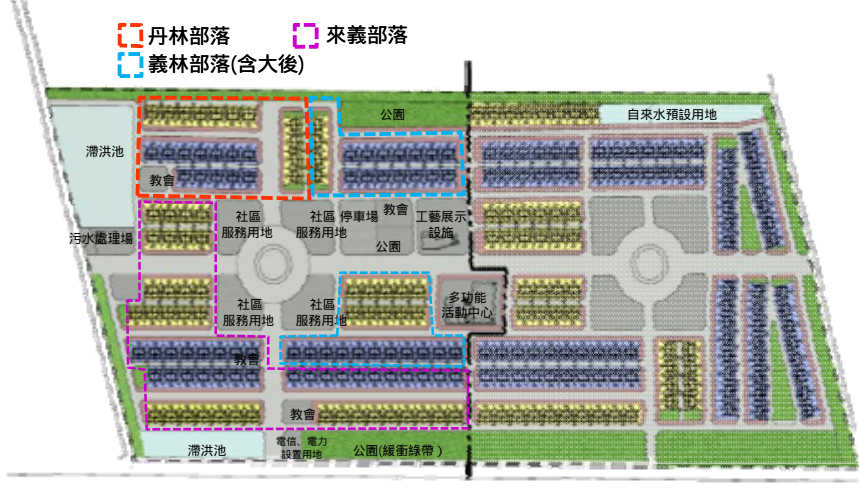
丹林部落
來義部落
義林部落(含大後)

公園
自來水預設用地
滯洪池
教會
社區服務用地
社區服務用地
停車場
教會
工藝展示設施
公園
污水處理場
社區服務用地
社區服務用地
多功能活動中心
教會
教會
滯洪池
電信、電力設置用地
公園(緩衝綠帶)